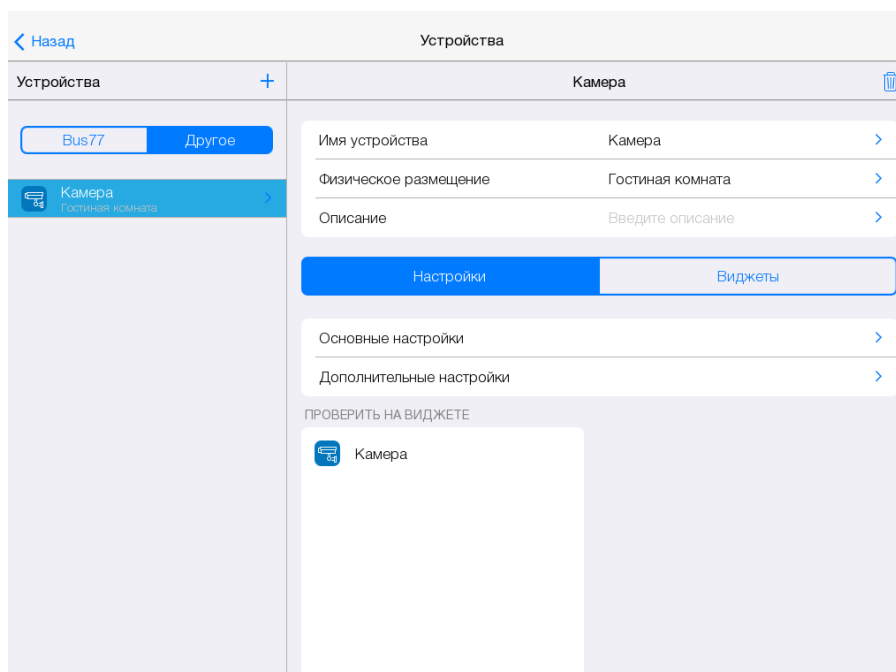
Назад

Устройства

Устройства +

Камера

Bus77 Другое

Камера
Гостиная комната

Имя устройства Камера

Физическое размещение Гостиная комната

Описание Введите описание

Настройки Виджеты

Основные настройки

Дополнительные настройки

ПРОВЕРИТЬ НА ВИДЖЕТЕ

Камера